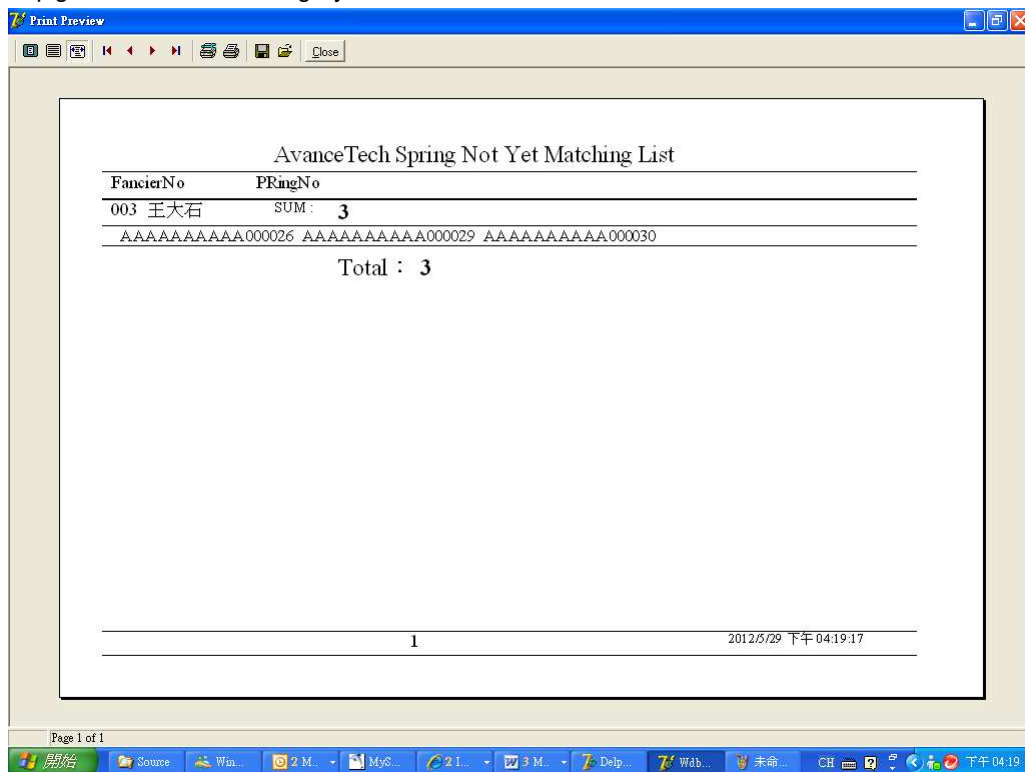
Print Preview

Close

AvanceTech Spring Not Yet Matching List

FancierNo PRingNo

003 王大石 SUM : 3

AAAAAAAAAA000026 AAAAAAAAAA000029 AAAAAAAAAA000030

Total : 3

1

2012/5/29 下午 04:19:17

Page 1 of 1

開始 Source Win... 2 M... MyS... 2 I... 3 M... Delp... Wdb... 未命... CH 下午 04:19